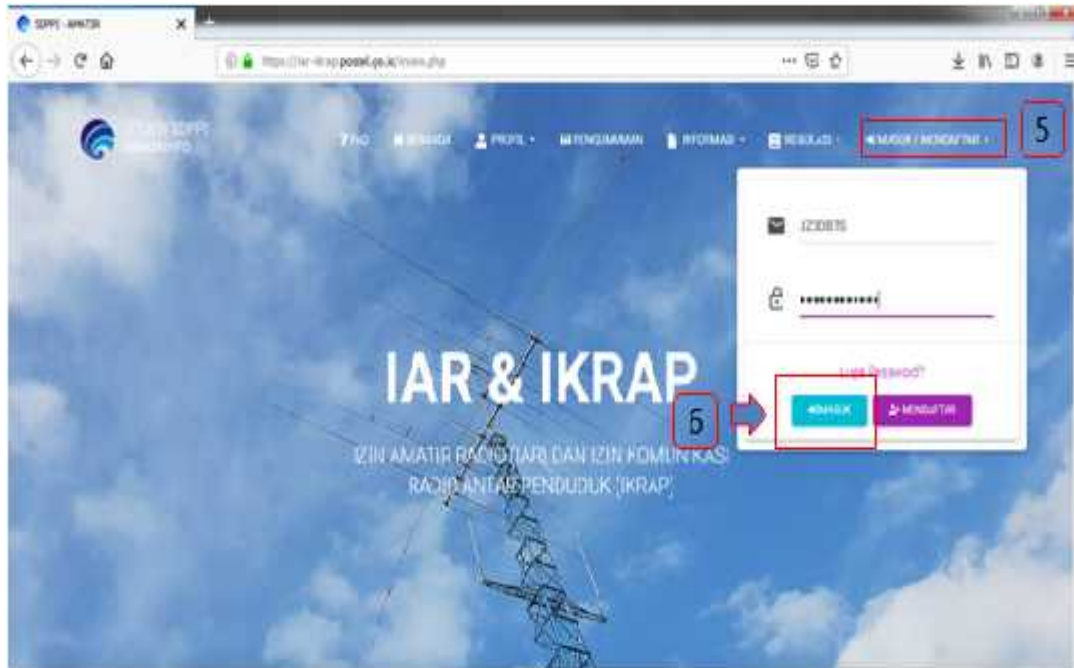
SDPPI - AMATIR

https://iar-ikrap.postel.go.id/index.php

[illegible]

FAQ BERANDA PROFIL PENGUMUMAN INFORMASI REGULASI MASUK / MENDAFTAR

5

1Z30876

••••••••••••

Lupa Password?

IAR & IKRAP

6

MASUK MENDAFTAR

IZIN AMATIR RADIO (IAR) DAN IZIN KOMUNIKASI RADIO ANTAR PENDUDUK (IKRAP)